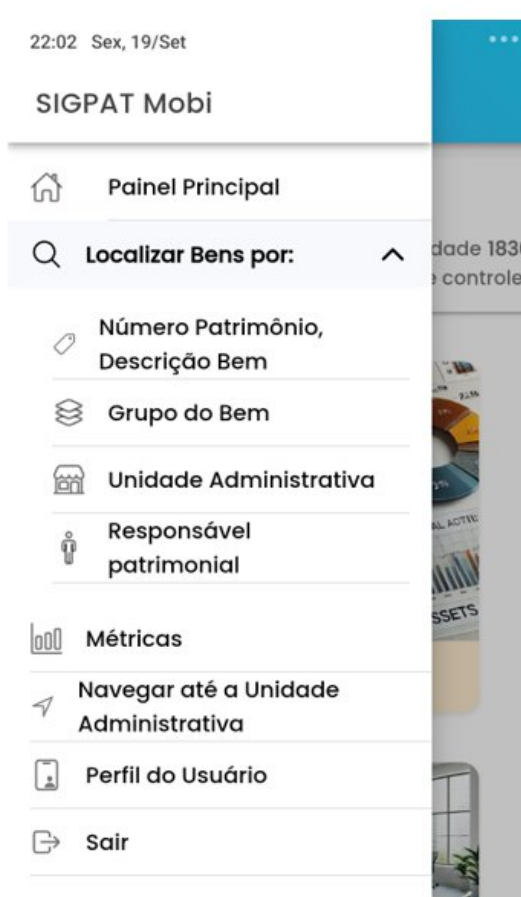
22:02 Sex, 19/Set

SIGPAT Mobi

Painel Principal

Localizar Bens por:

Número Patrimônio, Descrição Bem

Grupo do Bem

Unidade Administrativa

Responsável patrimonial

Métricas

Navegar até a Unidade Administrativa

Perfil do Usuário

Sair

dade 183
controle

SSETS